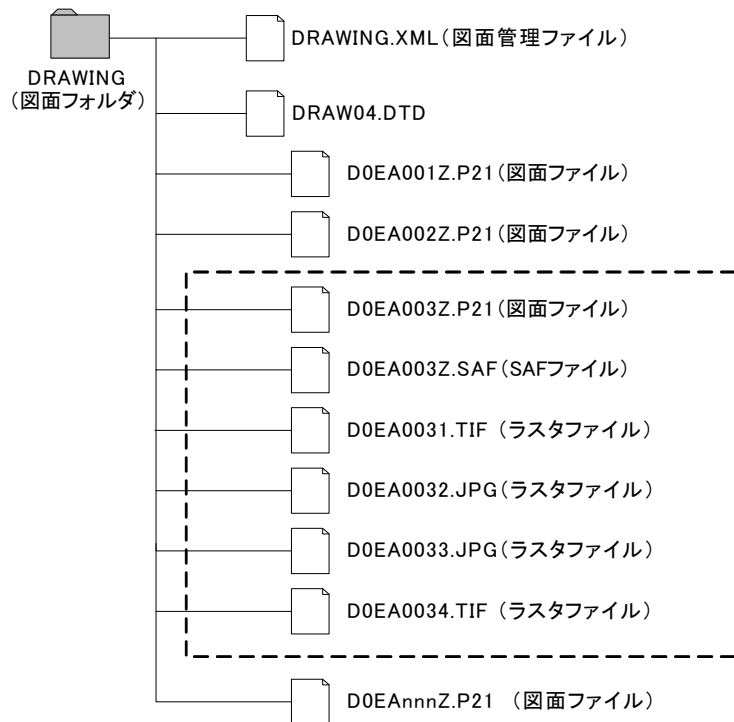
DRAWING
（図面フォルダ）

DRAWING.XML（図面管理ファイル）

DRAW04.DTD

D0EA001Z.P21（図面ファイル）

D0EA002Z.P21（図面ファイル）

D0EA003Z.P21（図面ファイル）

D0EA003Z.SAF（SAFファイル）

D0EA0031.TIF（ラスタファイル）

D0EA0032.JPG（ラスタファイル）

D0EA0033.JPG（ラスタファイル）

D0EA0034.TIF（ラスタファイル）

D0EAnnnZ.P21 （図面ファイル）